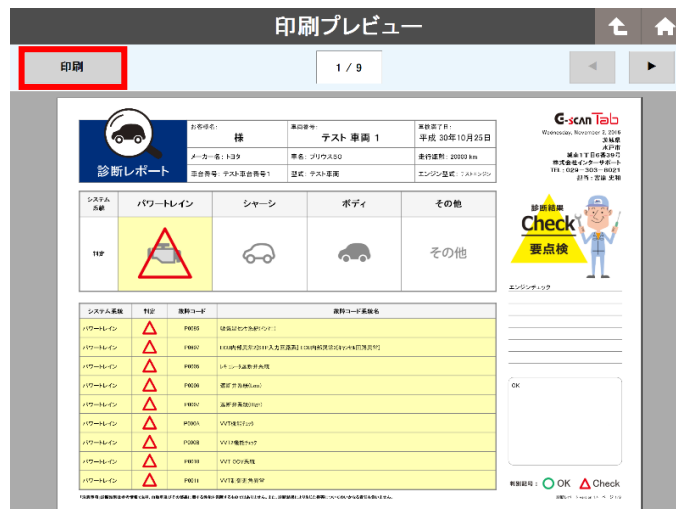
印刷プレビュー

印刷

1 / 9

診断レポート

お客様名:
様

車両番号:
テスト 車両 1

車検満了日:
平成 30年10月25日

メーカー名:トヨタ

車名:プリウスSO

走行距離:20000 km

車台番号:テスト車台番号1

型式:テスト車両

エンジン型式:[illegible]

G-scan Tab

Wednesday, November 2, 2016
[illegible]
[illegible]
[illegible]
株式会社インターサポート
TEL:029-303-8021
担当:宮坂 太郎

| システム系統 | パワートレイン | シャーシ | ボディ | その他 |
|---|---|---|---|---|
| 判定 | | | | その他 |

診断結果
Check
要点検

エンジンチェック

| システム系統 | 判定 | 故障コード | 故障コード系統名 |
|---|---|---|---|
| パワートレイン | | P0095 | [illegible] |
| パワートレイン | | P0097 | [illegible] |
| パワートレイン | | P0335 | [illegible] |
| パワートレイン | | P0336 | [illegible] |
| パワートレイン | | P0337 | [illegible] |
| パワートレイン | | P000A | VVT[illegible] |
| パワートレイン | | P000B | VVT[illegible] |
| パワートレイン | | P0010 | VVT OCV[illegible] |
| パワートレイン | | P0011 | VVT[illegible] |

OK

判定記号: OK Check

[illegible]